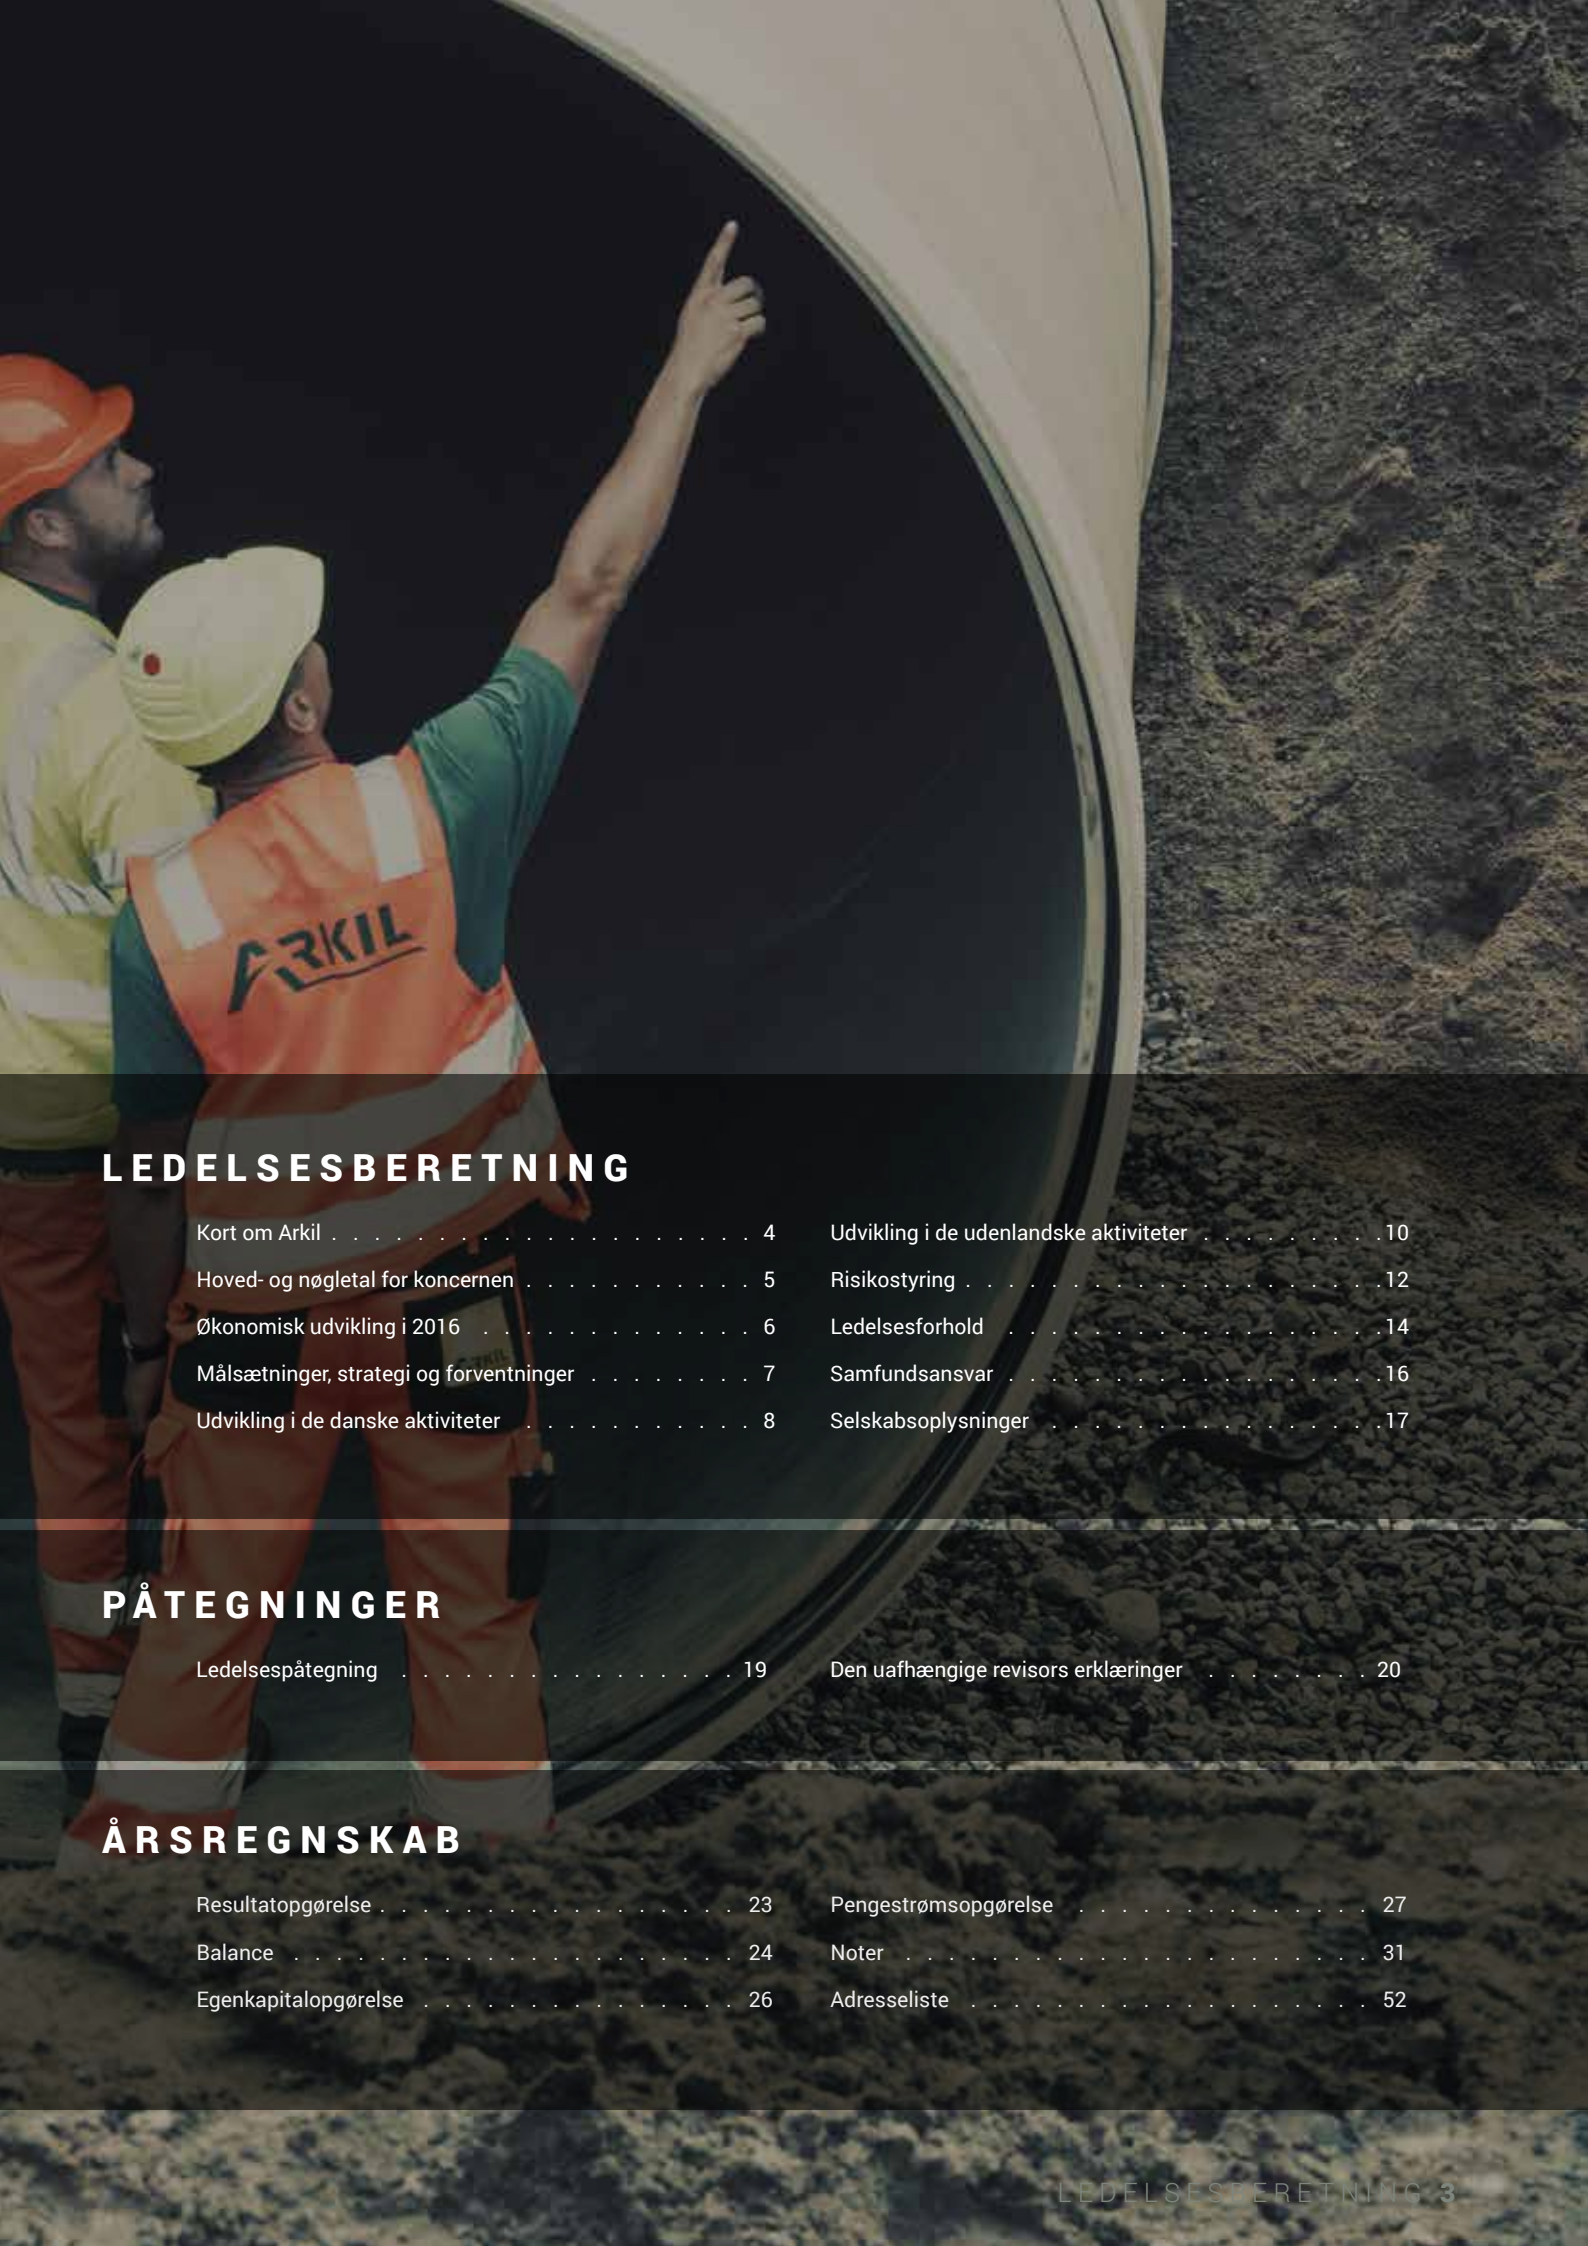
ARKIL

LEDELSESBERETNING

Kort om Arkil . . . . . . . . . . . . . . . . . . . . 4
Hoved- og nøgletal for koncernen . . . . . . . . . . . 5
Økonomisk udvikling i 2016 . . . . . . . . . . . . 6
Målsætninger, strategi og forventninger . . . . . . . . 7
Udvikling i de danske aktiviteter . . . . . . . . . . . 8

Udvikling i de udenlandske aktiviteter . . . . . . . . .10
Risikostyring . . . . . . . . . . . . . . . . . . . . .12
Ledelsesforhold . . . . . . . . . . . . . . . . . .14
Samfundsansvar . . . . . . . . . . . . . . . . . . .16
Selskabsoplysninger . . . . . . . . . . . . . . . . .17

PÅTEGNINGER

Ledelsespåtegning . . . . . . . . . . . . . . . . . 19

Den uafhængige revisors erklæringer . . . . . . . . 20

ÅRSREGNSKAB

Resultatopgørelse . . . . . . . . . . . . . . . . . . 23
Balance . . . . . . . . . . . . . . . . . . . . . . . 24
Egenkapitalopgørelse . . . . . . . . . . . . . . . 26

Pengestrømsopgørelse . . . . . . . . . . . . . . . 27
Noter . . . . . . . . . . . . . . . . . . . . . . . . 31
Adresseliste . . . . . . . . . . . . . . . . . . . . 52

LEDELSESBERETNING 3